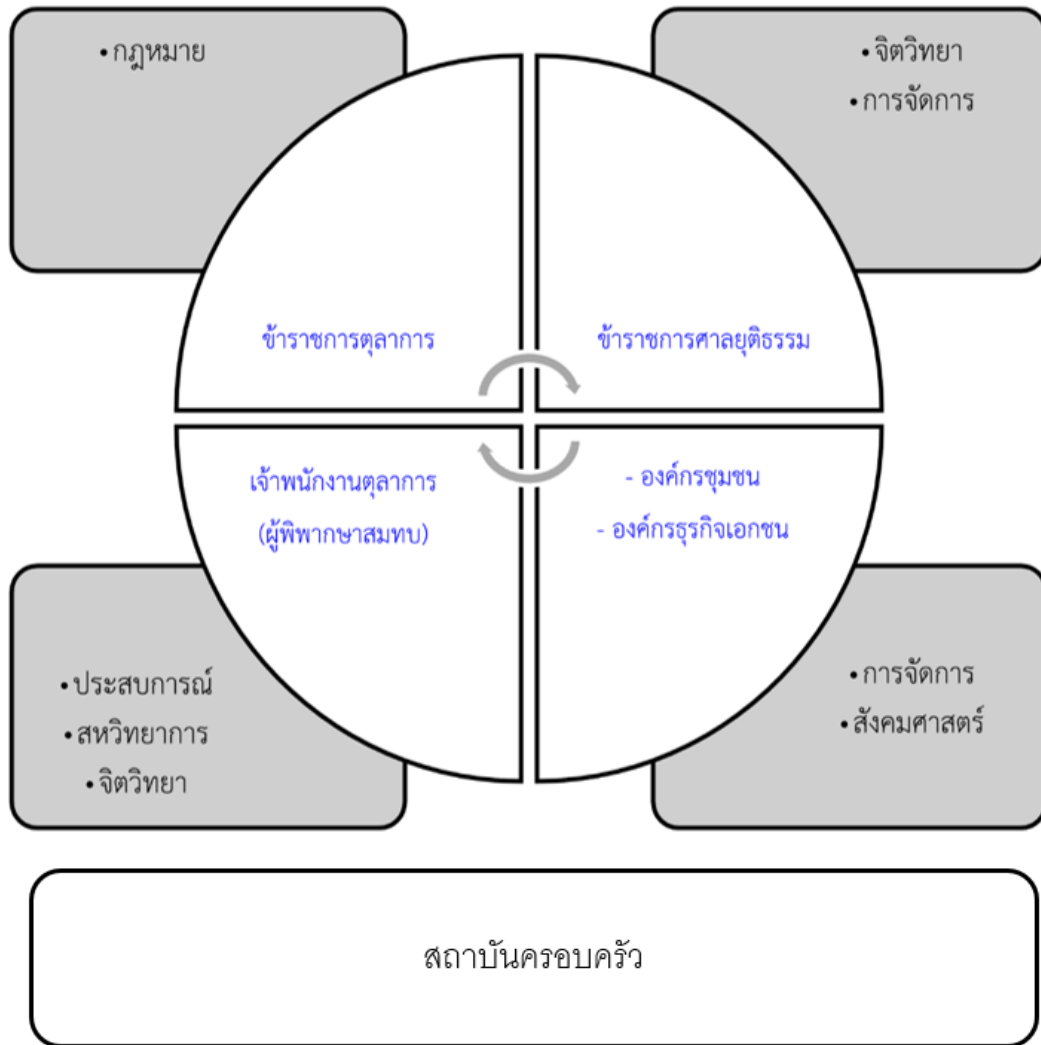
•กฎหมาย

•จิตวิทยา
•การจัดการ

ข้าราชการตุลาการ

ข้าราชการศาลยุติธรรม

เจ้าพนักงานตุลาการ (ผู้พิพากษาสมทบ)

- องค์กรชุมชน
- องค์กรธุรกิจเอกชน

•ประสบการณ์
•สหวิทยาการ
•จิตวิทยา

•การจัดการ
•สังคมศาสตร์

สถาบันครอบครัว